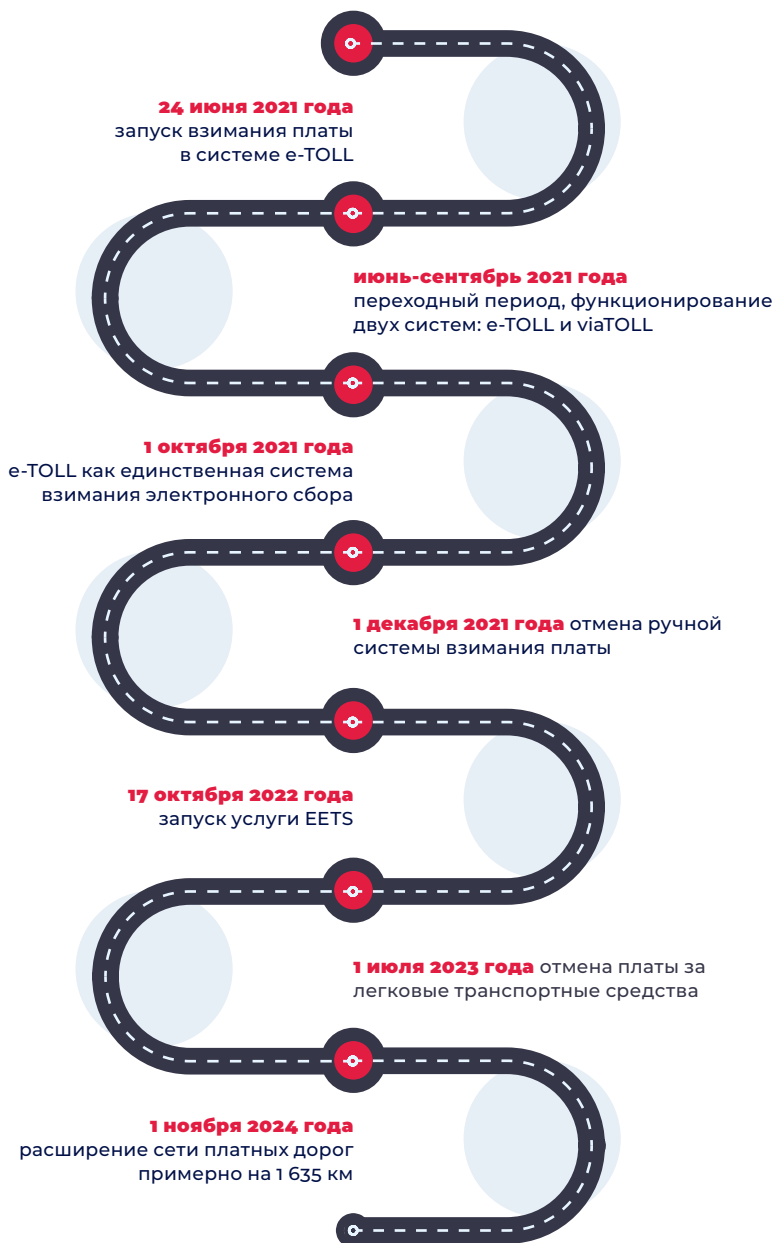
24 июня 2021 года
запуск взимания платы в системе e-TOLL

июнь-сентябрь 2021 года
переходный период, функционирование двух систем: e-TOLL и viaTOLL

1 октября 2021 года
e-TOLL как единственная система взимания электронного сбора

1 декабря 2021 года отмена ручной системы взимания платы

17 октября 2022 года
запуск услуги EETS

1 июля 2023 года отмена платы за легковые транспортные средства

1 ноября 2024 года
расширение сети платных дорог примерно на 1 635 км